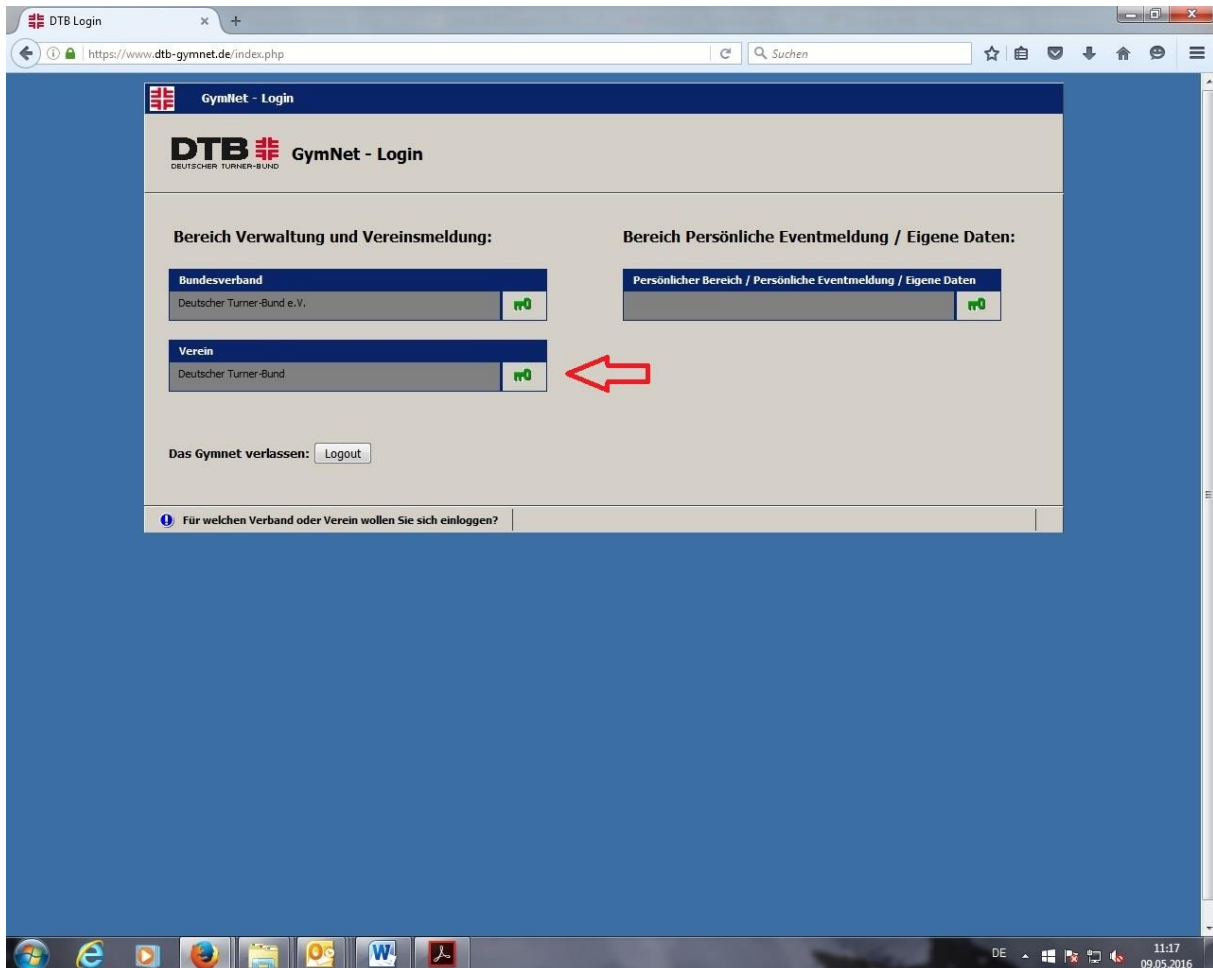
DTB Login
https://www.dtb-gymnet.de/index.php
Suchen

GymNet - Login

DTB
DEUTSCHER TURNER-BUND
GymNet - Login

Bereich Verwaltung und Vereinsmeldung:

Bundesverband
Deutscher Turner-Bund e.V.

Verein
Deutscher Turner-Bund

Bereich Persönliche Eventmeldung / Eigene Daten:

Persönlicher Bereich / Persönliche Eventmeldung / Eigene Daten

Das Gymnet verlassen: Logout

Für welchen Verband oder Verein wollen Sie sich einloggen?

DE
11:17
09.05.2016